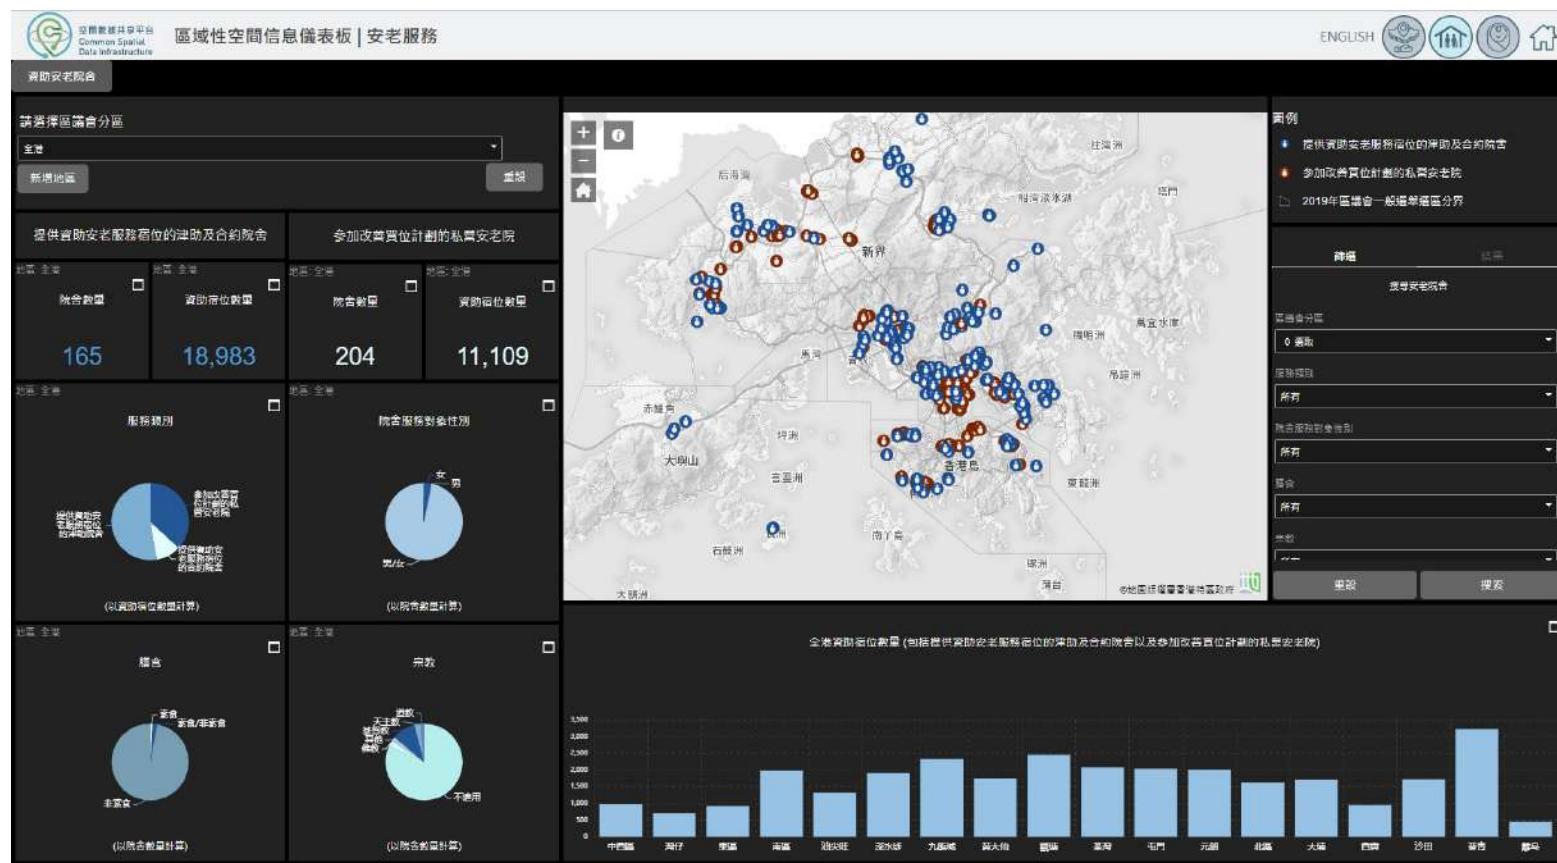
空間數據共享平台
Common Spatial Data Infrastructure

區域性空間信息儀表板 | 安老服務

ENGLISH

資助安老院舍

請選擇區議會分區
全港
新增地區
重設

提供資助安老服務宿位的津助及合約院舍

參加改善買位計劃的私營安老院

地區: 全港
院舍數量
165

地區: 全港
資助宿位數量
18,983

地區: 全港
院舍數量
204

地區: 全港
資助宿位數量
11,109

地區: 全港
服務類別
參加改善買位計劃的私營安老院
提供資助安老服務宿位的津助院舍
提供資助安老服務宿位的合約院舍
(以資助宿位數量計算)

地區: 全港
院舍服務對象性別
女
男
男/女
(以院舍數量計算)

地區: 全港
膳食
素食
素食/非素食
非素食
(以院舍數量計算)

地區: 全港
宗教
道教
天主教
基督教
佛教
不適用
(以院舍數量計算)

新界
后海灣
吐露港
船灣淡水湖
塔門
將軍澳
萬宜水庫
牛尾海
赤鱲角
大嶼山
香港島
東龍洲
蒲台
南丫島
石鼓洲
長洲
大鴉洲
馬灣
@地圖版權屬香港特區政府

圖例
提供資助安老服務宿位的津助及合約院舍
參加改善買位計劃的私營安老院
2019年區議會一般選舉選區分界

篩選
結果
搜尋安老院舍
區議會分區
0 選取
服務類別
所有
院舍服務對象性別
所有
膳食
所有
宗教
重設
搜索

全港資助宿位數量 (包括提供資助安老服務宿位的津助及合約院舍以及參加改善買位計劃的私營安老院)

3,500
3,000
2,500
2,000
1,500
1,000
500
0

中西區
灣仔
東區
南區
油尖旺
深水埗
九龍城
黃大仙
觀塘
葵青
荃灣
屯門
元朗
北區
大埔
西貢
沙田
離島